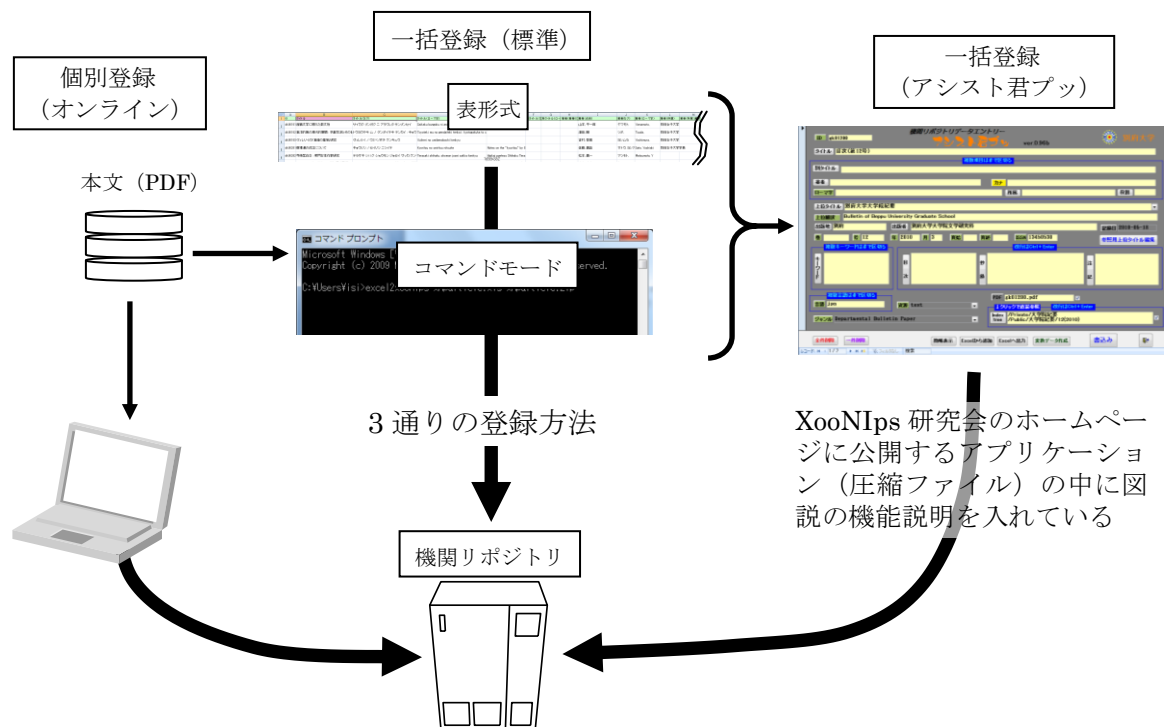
一括登録（標準）

個別登録
（オンライン）

表形式

一括登録
（アシスト君プッ）

本文（PDF）

コマンド プロンプト

Microsoft Windows [
Copyright (c) 2009 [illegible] erved.

C:\Users\isi>excel2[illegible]

コマンドモード

3 通りの登録方法

XooNIps 研究会のホームページに公開するアプリケーション（圧縮ファイル）の中に図説の機能説明を入れている

機関リポジトリ